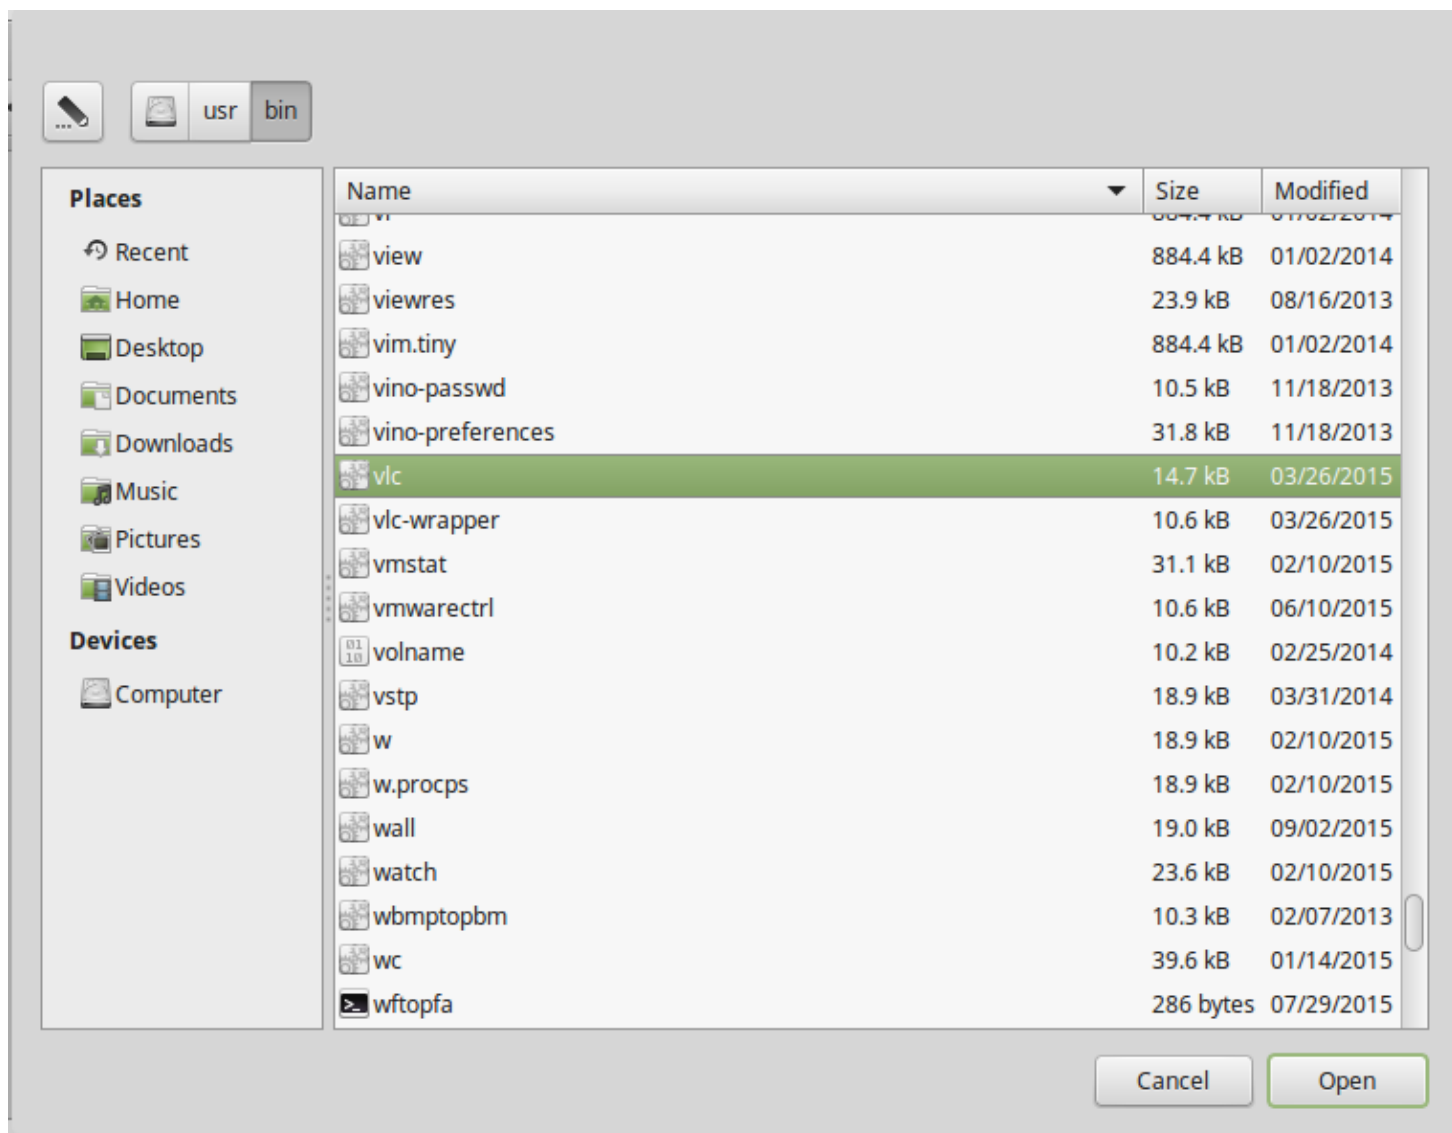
usr bin

Places

Recent
Home
Desktop
Documents
Downloads
Music
Pictures
Videos

Devices

Computer

| Name | Size | Modified |
|---|---|---|
| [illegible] | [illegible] | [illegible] |
| view | 884.4 kB | 01/02/2014 |
| viewres | 23.9 kB | 08/16/2013 |
| vim.tiny | 884.4 kB | 01/02/2014 |
| vino-passwd | 10.5 kB | 11/18/2013 |
| vino-preferences | 31.8 kB | 11/18/2013 |
| vlc | 14.7 kB | 03/26/2015 |
| vlc-wrapper | 10.6 kB | 03/26/2015 |
| vmstat | 31.1 kB | 02/10/2015 |
| vmwarectrl | 10.6 kB | 06/10/2015 |
| volname | 10.2 kB | 02/25/2014 |
| vstp | 18.9 kB | 03/31/2014 |
| w | 18.9 kB | 02/10/2015 |
| w.procps | 18.9 kB | 02/10/2015 |
| wall | 19.0 kB | 09/02/2015 |
| watch | 23.6 kB | 02/10/2015 |
| wbmptopbm | 10.3 kB | 02/07/2013 |
| wc | 39.6 kB | 01/14/2015 |
| wftopfa | 286 bytes | 07/29/2015 |

Cancel
Open